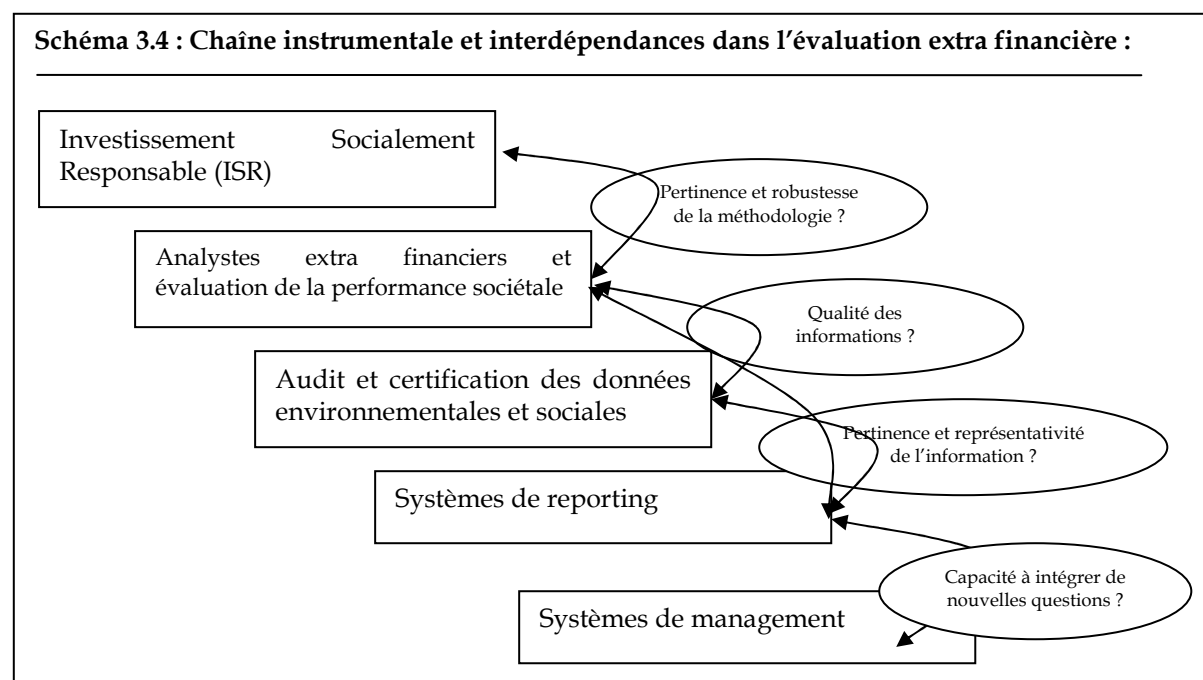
**Schéma 3.4 : Chaîne instrumentale et interdépendances dans l'évaluation extra financière :**

Investissement Socialement Responsable (ISR)

Pertinence et robustesse de la méthodologie ?

Analystes extra financiers et évaluation de la performance sociétale

Qualité des informations ?

Audit et certification des données environnementales et sociales

Pertinence et représentativité de l'information ?

Systèmes de reporting

Capacité à intégrer de nouvelles questions ?

Systèmes de management